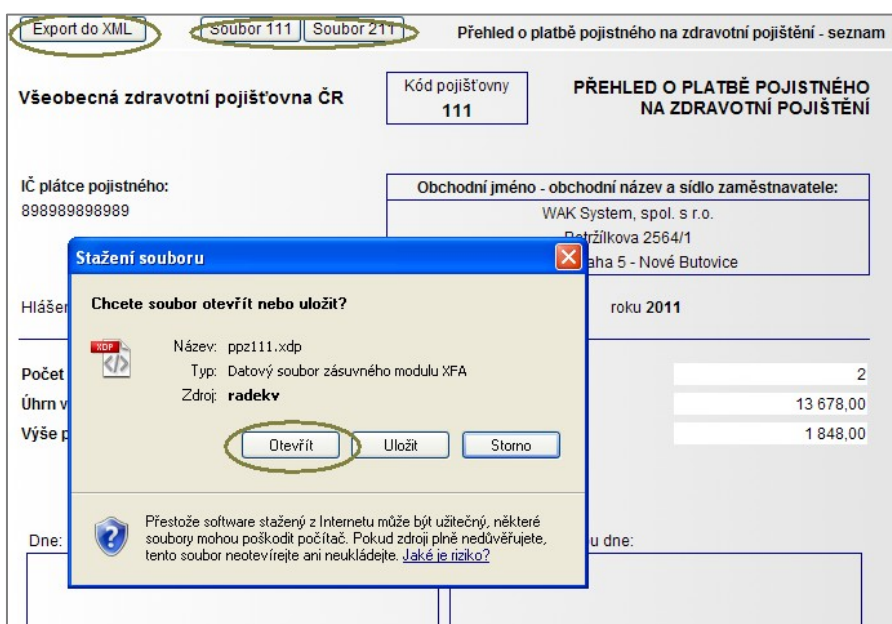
Export do XML

Soubor 111 Soubor 211

Přehled o platbě pojistného na zdravotní pojištění - seznam

Všeobecná zdravotní pojišťovna ČR

Kód pojišťovny
111

PŘEHLED O PLATBĚ POJISTNÉHO NA ZDRAVOTNÍ POJIŠTĚNÍ

IČ plátce pojistného:
898989898989

Obchodní jméno - obchodní název a sídlo zaměstnavatele:
WAK System, spol. s r.o.
Petržílkova 2564/1
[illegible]aha 5 - Nové Butovice

Hlášen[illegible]

roku 2011

Počet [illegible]
2

Úhrn v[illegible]
13 678,00

Výše p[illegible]
1 848,00

Dne:

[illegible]u dne:

Stažení souboru

Chcete soubor otevřít nebo uložit?

XDP

Název: ppz111.xdp
Typ: Datový soubor zásuvného modulu XFA
Zdroj: radekv

Otevřít Uložit Storno

Přestože software stažený z Internetu může být užitečný, některé soubory mohou poškodit počítač. Pokud zdroji plně nedůvěřujete, tento soubor neotevírejte ani neukládejte. Jaké je riziko?